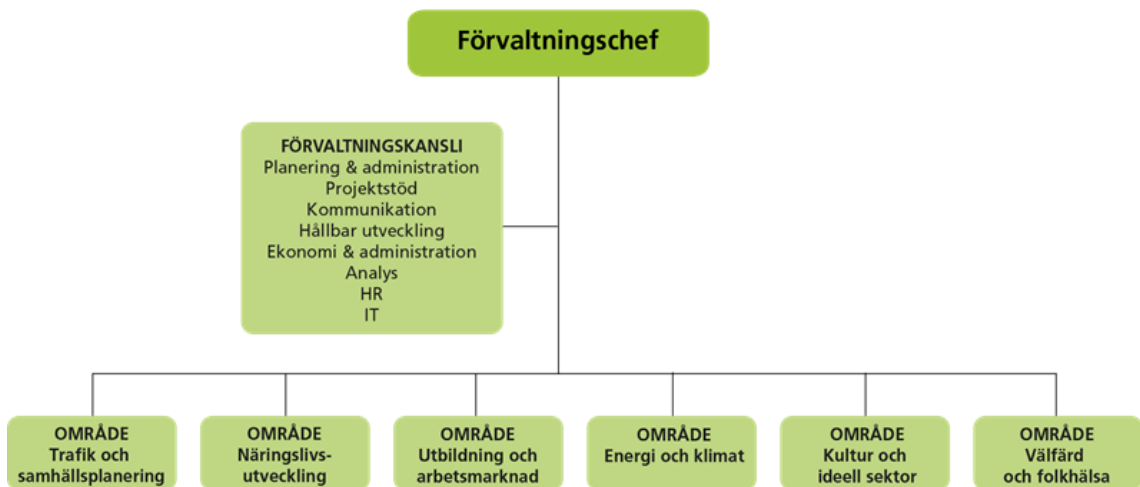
Förvaltningschef

FÖRVALTNINGSKANSLI
Planering & administration
Projektstöd
Kommunikation
Hållbar utveckling
Ekonomi & administration
Analys
HR
IT

OMRÅDE
Trafik och samhällsplanering

OMRÅDE
Näringslivs-utveckling

OMRÅDE
Utbildning och arbetsmarknad

OMRÅDE
Energi och klimat

OMRÅDE
Kultur och ideell sektor

OMRÅDE
Välfärd och folkhälsa